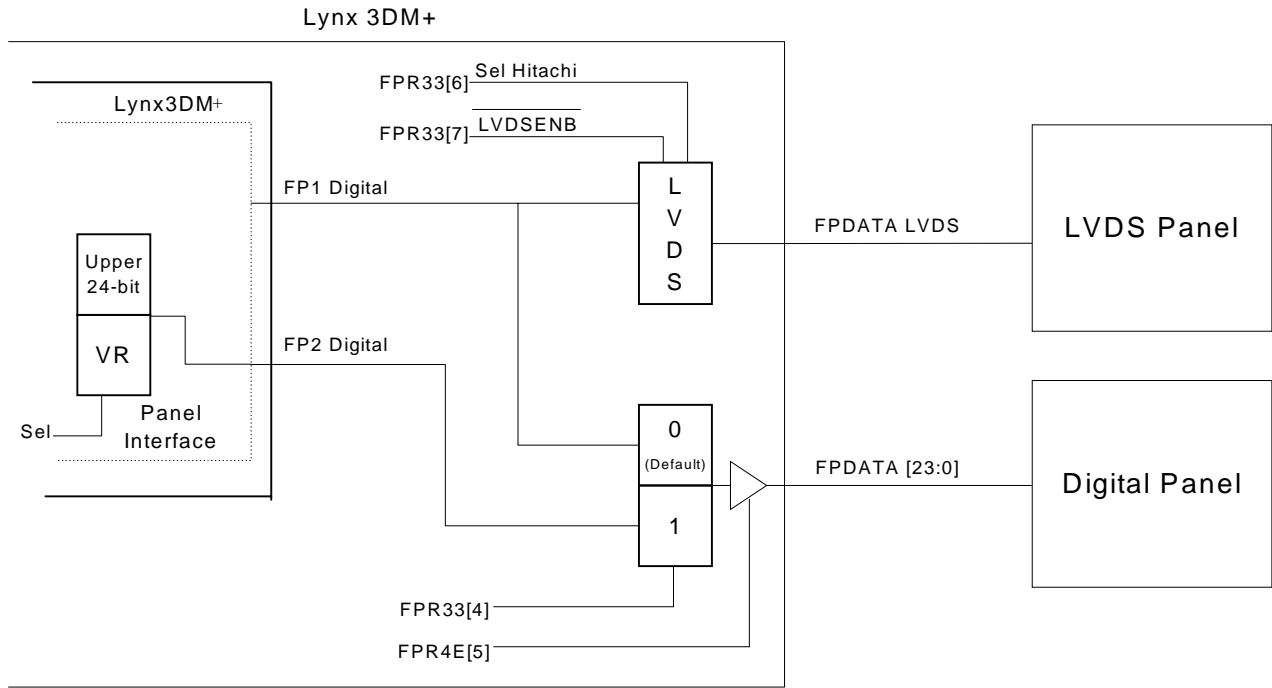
Lynx 3DM+

Lynx3DM+

FPR33[6] Sel Hitachi

FPR33[7] $\overline{\text{LVDSENB}}$

FP1 Digital

L
V
D
S

FPDATA LVDS

LVDS Panel

Upper 24-bit

VR

FP2 Digital

Sel

Panel Interface

0
(Default)

1

FPDATA [23:0]

Digital Panel

FPR33[4]

FPR4E[5]